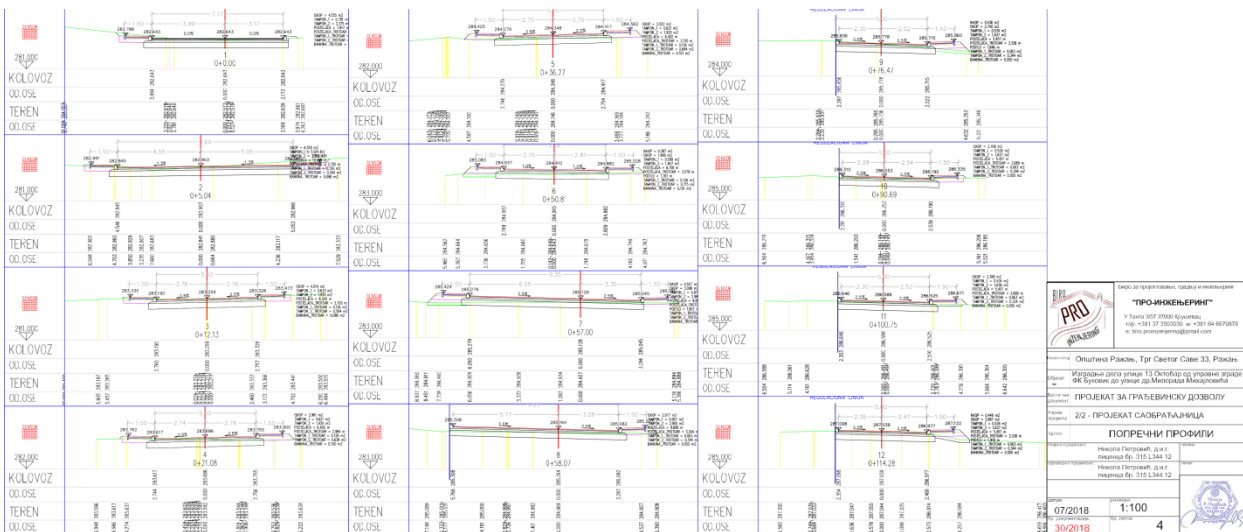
1
0+0.00
281.000
KOLOVOZ
OD.OSE
TEREN
OD.OSE

2
0+5.04
281.000
KOLOVOZ
OD.OSE
TEREN
OD.OSE

3
0+12.13
281.000
KOLOVOZ
OD.OSE
TEREN
OD.OSE

4
0+21.08
282.000
KOLOVOZ
OD.OSE
TEREN
OD.OSE

5
0+36.37
282.000
KOLOVOZ
OD.OSE
TEREN
OD.OSE

6
0+50.8
283.000
KOLOVOZ
OD.OSE
TEREN
OD.OSE

7
0+57.00
283.000
KOLOVOZ
OD.OSE
TEREN
OD.OSE

8
0+58.07
283.000
KOLOVOZ
OD.OSE
TEREN
OD.OSE

REGULACIONA LINIJA
9
0+76.47
284.000
KOLOVOZ
OD.OSE
TEREN
OD.OSE

REGULACIONA LINIJA
10
0+90.69
285.000
KOLOVOZ
OD.OSE
TEREN
OD.OSE

REGULACIONA LINIJA
11
0+100.75
285.000
KOLOVOZ
OD.OSE
TEREN
OD.OSE

REGULACIONA LINIJA
12
0+114.28
285.000
KOLOVOZ
OD.OSE
TEREN
OD.OSE

Биро за пројектовање, грађење и инжењеринг
"ПРО-ИНЖЕЊЕРИНГ"
У Такта 3/57 37000 Крушевац
т/ф: +381 37 3503030 м: +381 64 8876876
е: bino.proinzenjering@gmail.com
PRO INŽENJERING
Инвеститор: Општина Ражањ, Трг Светог Саве 33, Ражањ
Објекат: Изградња дела улице 13 Октобар од управне зграде ФК Буковик до улице др.Милорада Михаиловића
Врста техничке документације: ПРОЈЕКАТ ЗА ГРАЂЕВИНСКУ ДОЗВОЛУ
Назив пројекта: 2/2 - ПРОЈЕКАТ САОБРАЋАЈНИЦА
Цртеж: ПОПРЕЧНИ ПРОФИЛИ
Одговорни пројектант: Никола Петровић, д.и.г. лиценца бр. 315 L344 12
Никола Петровић, д.и.г. лиценца бр. 315 L344 12
Датум: 07/2018
Размера: 1:100
30/2018
Бр. листа: 4